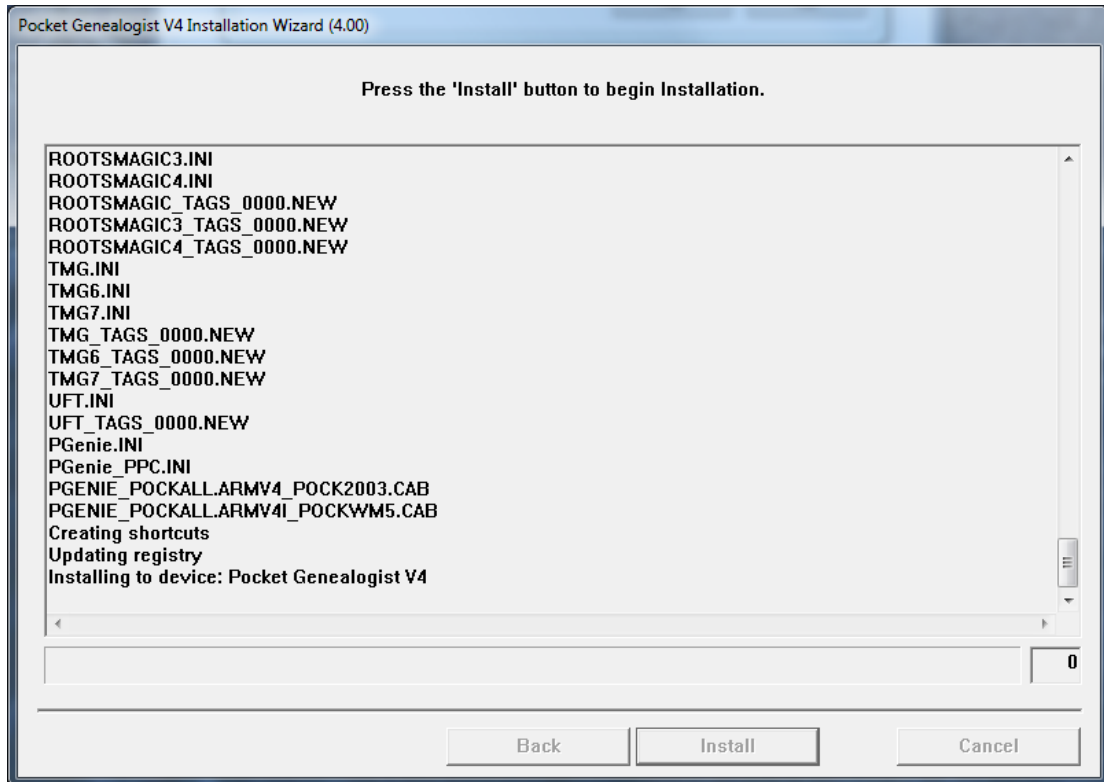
Pocket Genealogist V4 Installation Wizard (4.00)

Press the 'Install' button to begin Installation.

ROOTSMAGIC3.INI
ROOTSMAGIC4.INI
ROOTSMAGIC_TAGS_0000.NEW
ROOTSMAGIC3_TAGS_0000.NEW
ROOTSMAGIC4_TAGS_0000.NEW
TMG.INI
TMG6.INI
TMG7.INI
TMG_TAGS_0000.NEW
TMG6_TAGS_0000.NEW
TMG7_TAGS_0000.NEW
UFT.INI
UFT_TAGS_0000.NEW
PGenie.INI
PGenie_PPC.INI
PGENIE_POCKALL.ARMV4_POCK2003.CAB
PGENIE_POCKALL.ARMV4I_POCKWM5.CAB
Creating shortcuts
Updating registry
Installing to device: Pocket Genealogist V4

0

Back
Install
Cancel